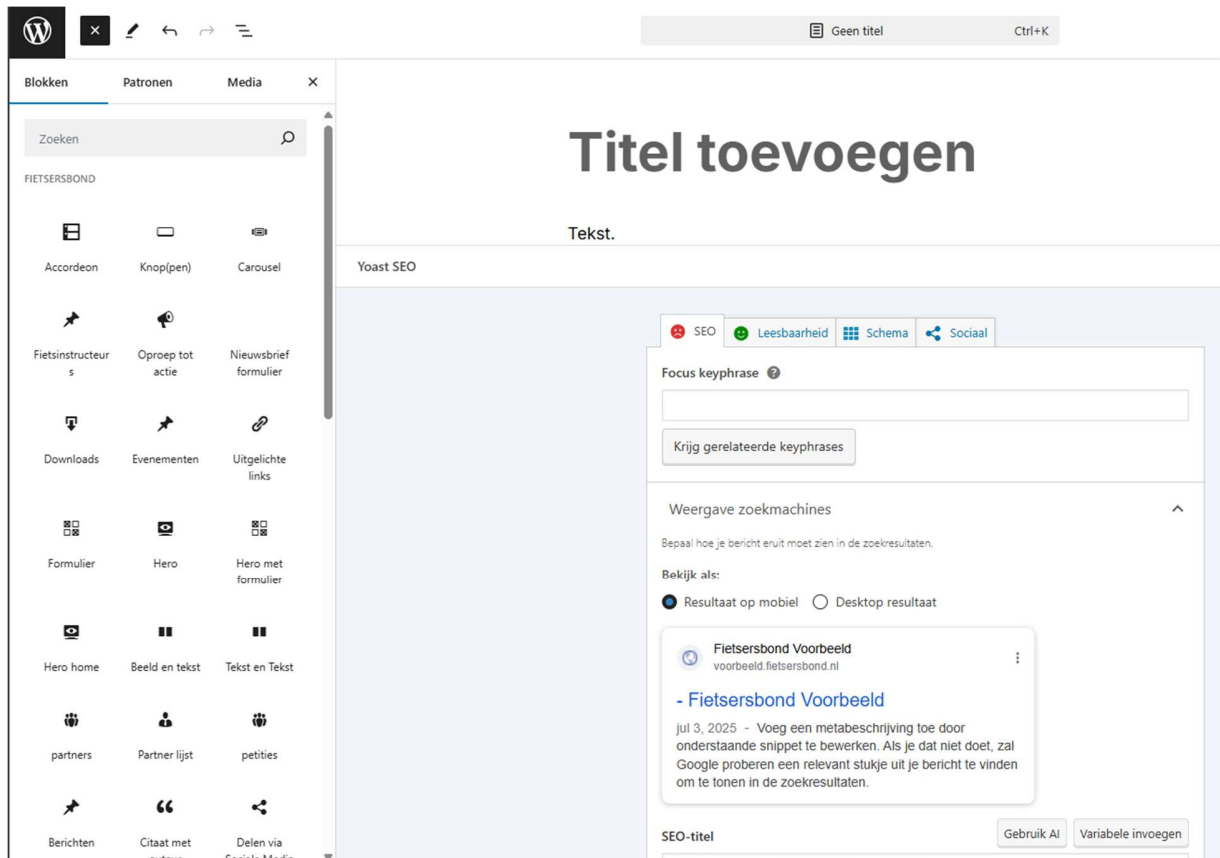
Geen titel Ctrl+K

Blokken Patronen Media

Zoeken

FIETSERSBOND

Accordeon
Knop(pen)
Carousel
Fietsinstructeurs
Oproep tot actie
Nieuwsbrief formulier
Downloads
Evenementen
Uitgelichte links
Formulier
Hero
Hero met formulier
Hero home
Beeld en tekst
Tekst en Tekst
partners
Partner lijst
petities
Berichten
Citaat met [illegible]
Delen via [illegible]

Titel toevoegen

Tekst.

Yoast SEO

SEO Leesbaarheid Schema Sociaal

Focus keyphrase

Krijg gerelateerde keyphrases

Weergave zoekmachines

Bepaal hoe je bericht eruit moet zien in de zoekresultaten.

Bekijk als:

Resultaat op mobiel Desktop resultaat

Fietsersbond Voorbeeld
voorbeeld.fietsersbond.nl

- Fietsersbond Voorbeeld

jul 3, 2025 - Voeg een metabeschrijving toe door onderstaande snippet te bewerken. Als je dat niet doet, zal Google proberen een relevant stukje uit je bericht te vinden om te tonen in de zoekresultaten.

SEO-titel
Gebruik AI Variabele invoegen